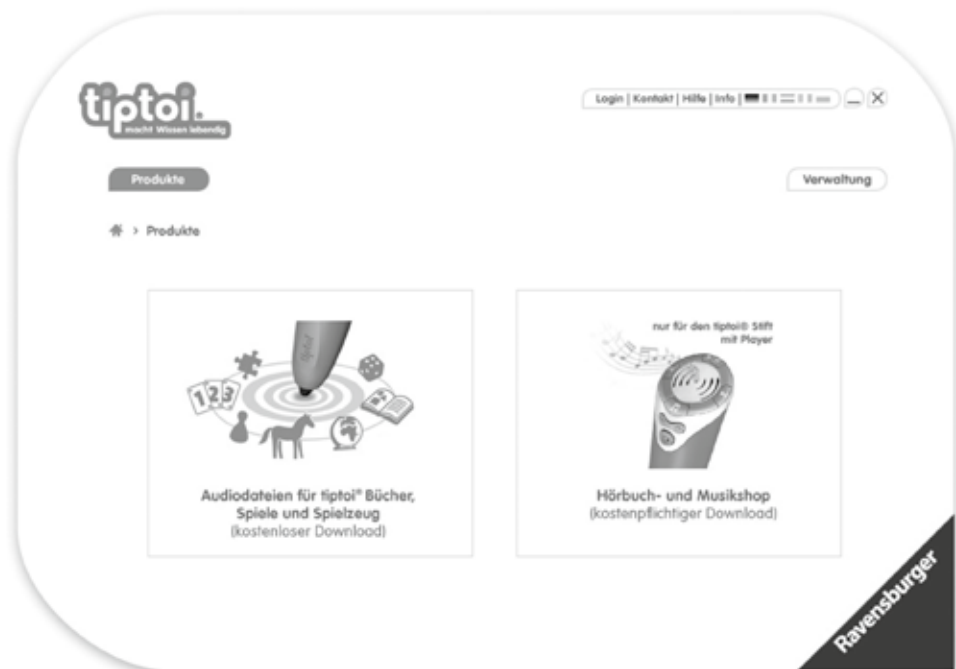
tiptoi®
macht Wissen lebendig

Login | Kontakt | Hilfe | Info |

Produkte

Verwaltung

> Produkte

123

Audiodateien für tiptoi® Bücher, Spiele und Spielzeug
(kostenloser Download)

nur für den tiptoi® Stift mit Player

Hörbuch- und Musikshop
(kostenpflichtiger Download)

Ravensburger